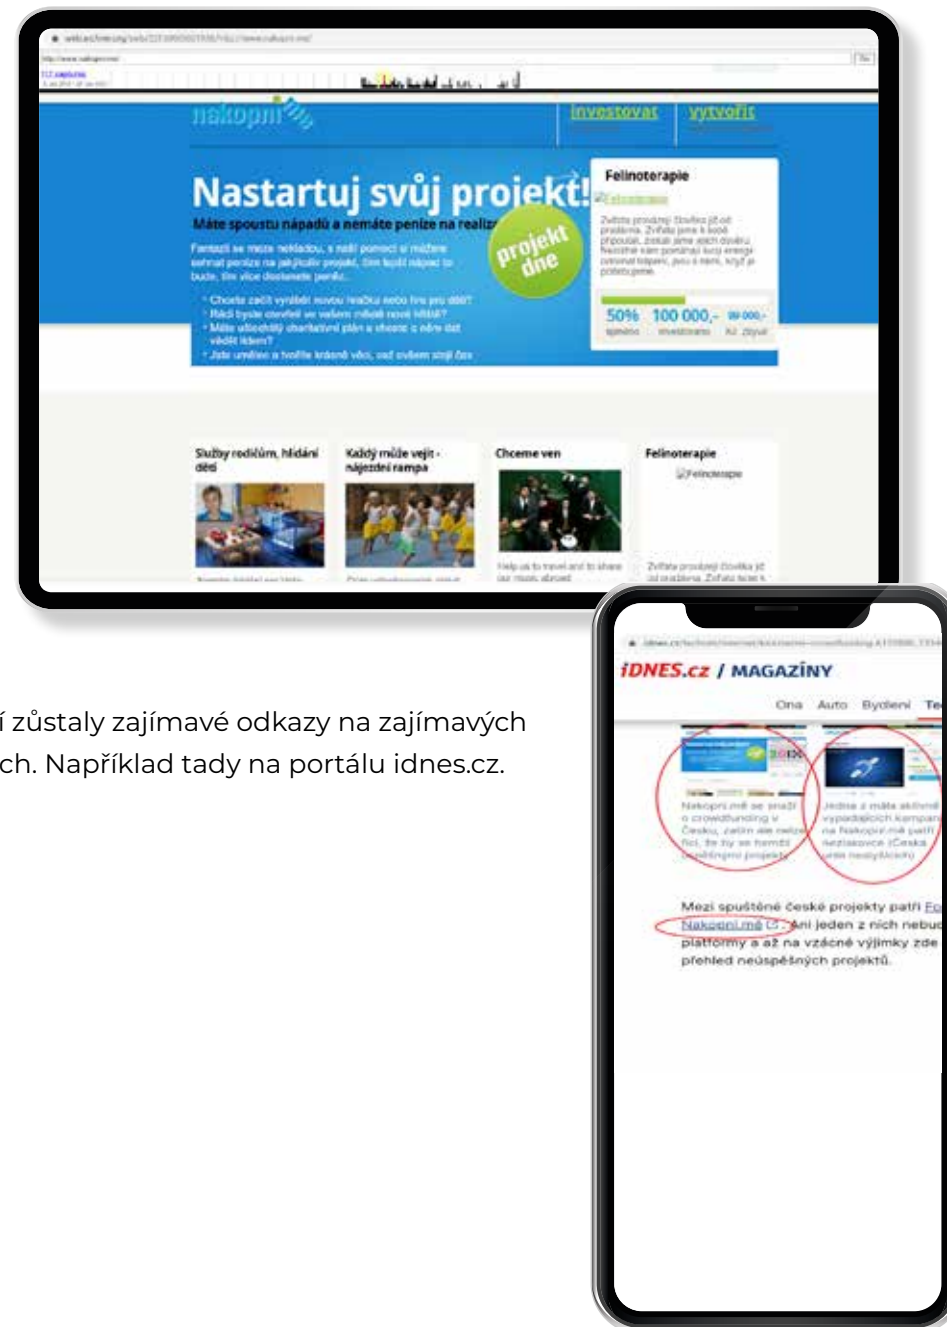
nakopni

investovat | vytvořit

Nastartuj svůj projekt!

Máte spoustu nápadů a nemáte peníze na realiz

projekt dne

Felinoterapie

50% 100 000,- 99 000,-

Služby rodičům, hlídání dětí

Každý může vejít - nájezdní rampa

Chceme ven

Felinoterapie

í zůstaly zajímavé odkazy na zajímavých
ch. Například tady na portálu idnes.cz.

iDNES.cz / MAGAZÍNY

Ona Auto Bydlení Te

Mezi spuštěné české projekty patří Fo
Nakopni.mě . Ani jeden z nich nebud
platformy a až na vzácné výjimky zde
přehled neúspěšných projektů.